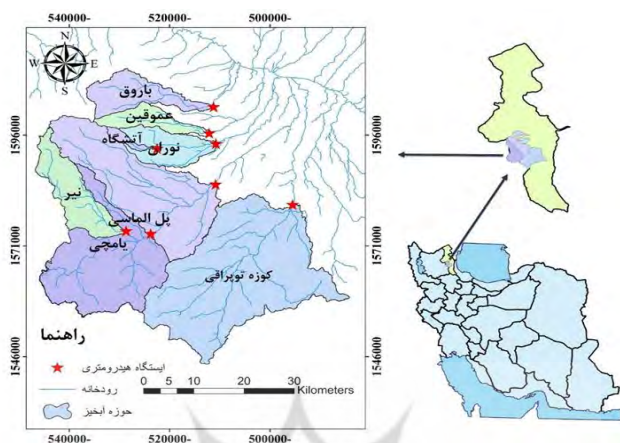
540000- 520000- 500000-

N
W E
S

باروق
عموقین
آتشگاه
نوران
نیر
پل الماسی
یامچی
کوزه تویراقی

1596000
1571000
1546000

راهنما
ایستگاه هیدرومتری
رودخانه
حوزه آبخیز

0 5 10 20 30 Kilometers

540000- 520000- 500000-

1596000
1571000
1546000